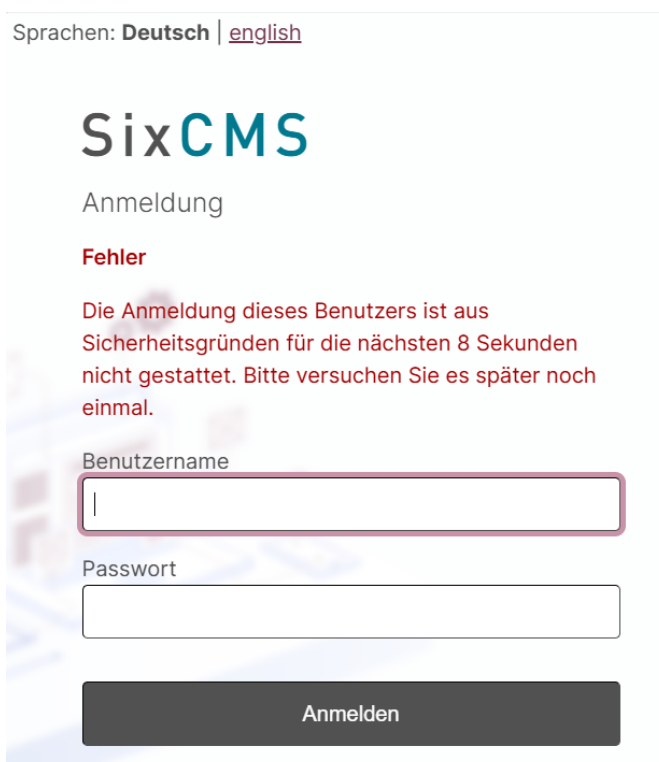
Sprachen: **Deutsch** | english

SixCMS

Anmeldung

**Fehler**

Die Anmeldung dieses Benutzers ist aus Sicherheitsgründen für die nächsten 8 Sekunden nicht gestattet. Bitte versuchen Sie es später noch einmal.

Benutzername

Passwort

Anmelden